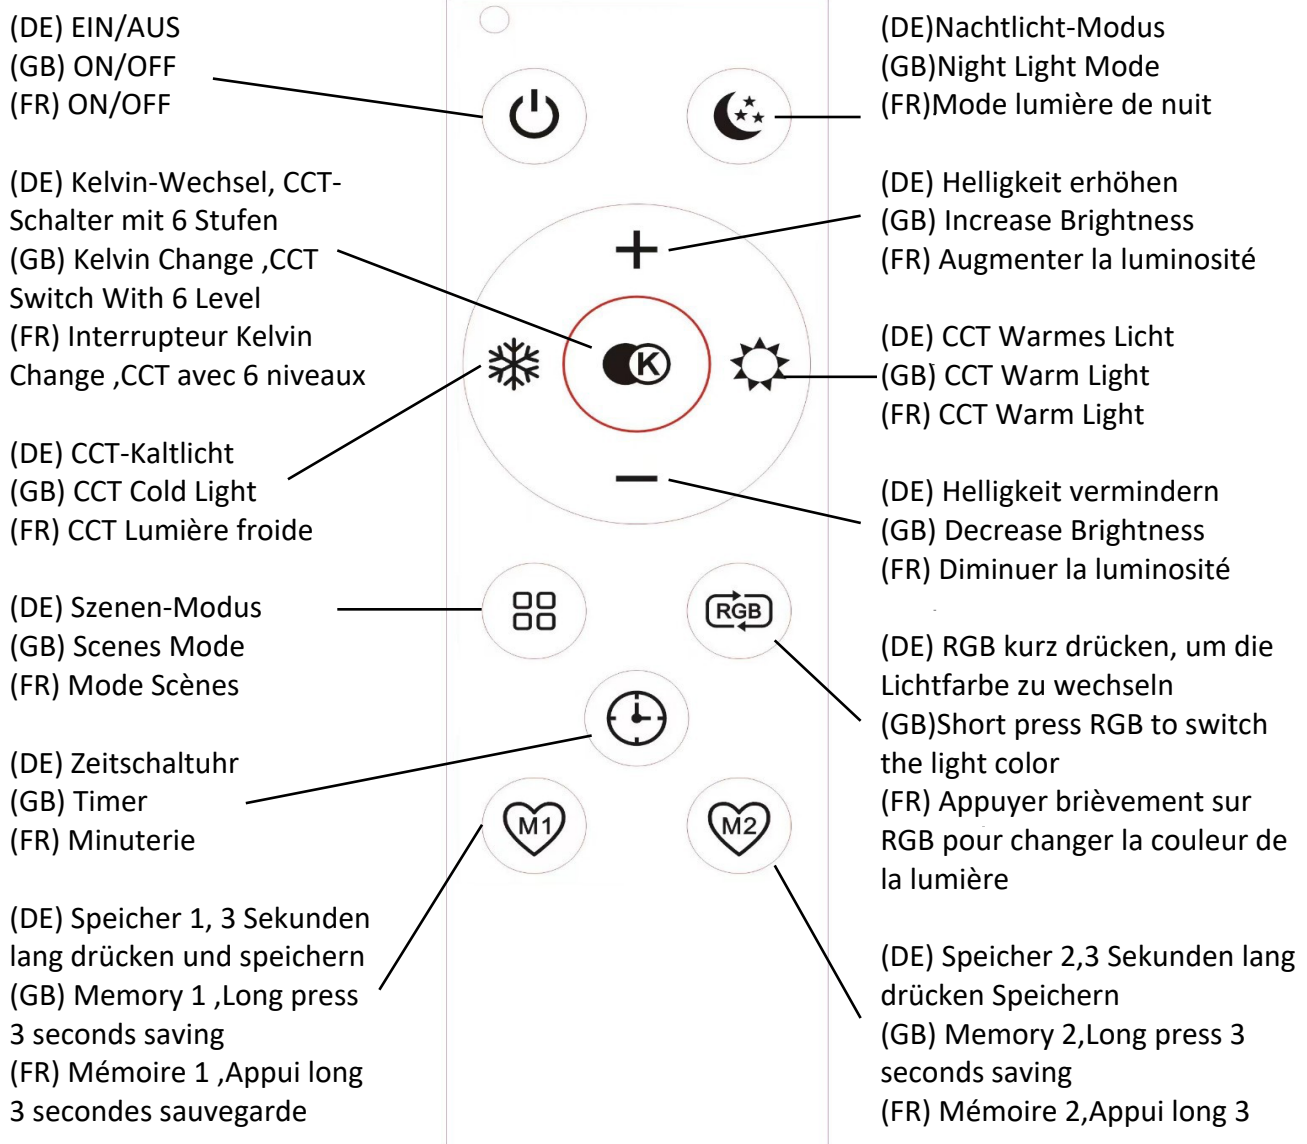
(DE) EIN/AUS
(GB) ON/OFF
(FR) ON/OFF

(DE)Nachtlicht-Modus
(GB)Night Light Mode
(FR)Mode lumière de nuit

(DE) Kelvin-Wechsel, CCT-Schalter mit 6 Stufen
(GB) Kelvin Change ,CCT Switch With 6 Level
(FR) Interrupteur Kelvin Change ,CCT avec 6 niveaux

(DE) Helligkeit erhöhen
(GB) Increase Brightness
(FR) Augmenter la luminosité

(DE) CCT Warmes Licht
(GB) CCT Warm Light
(FR) CCT Warm Light

(DE) CCT-Kaltlicht
(GB) CCT Cold Light
(FR) CCT Lumière froide

(DE) Helligkeit vermindern
(GB) Decrease Brightness
(FR) Diminuer la luminosité

(DE) Szenen-Modus
(GB) Scenes Mode
(FR) Mode Scènes

RGB

(DE) RGB kurz drücken, um die Lichtfarbe zu wechseln
(GB)Short press RGB to switch the light color
(FR) Appuyer brièvement sur RGB pour changer la couleur de la lumière

(DE) Zeitschaltuhr
(GB) Timer
(FR) Minuterie

M1

M2

(DE) Speicher 1, 3 Sekunden lang drücken und speichern
(GB) Memory 1 ,Long press 3 seconds saving
(FR) Mémoire 1 ,Appui long 3 secondes sauvegarde

(DE) Speicher 2,3 Sekunden lang drücken Speichern
(GB) Memory 2,Long press 3 seconds saving
(FR) Mémoire 2,Appui long 3